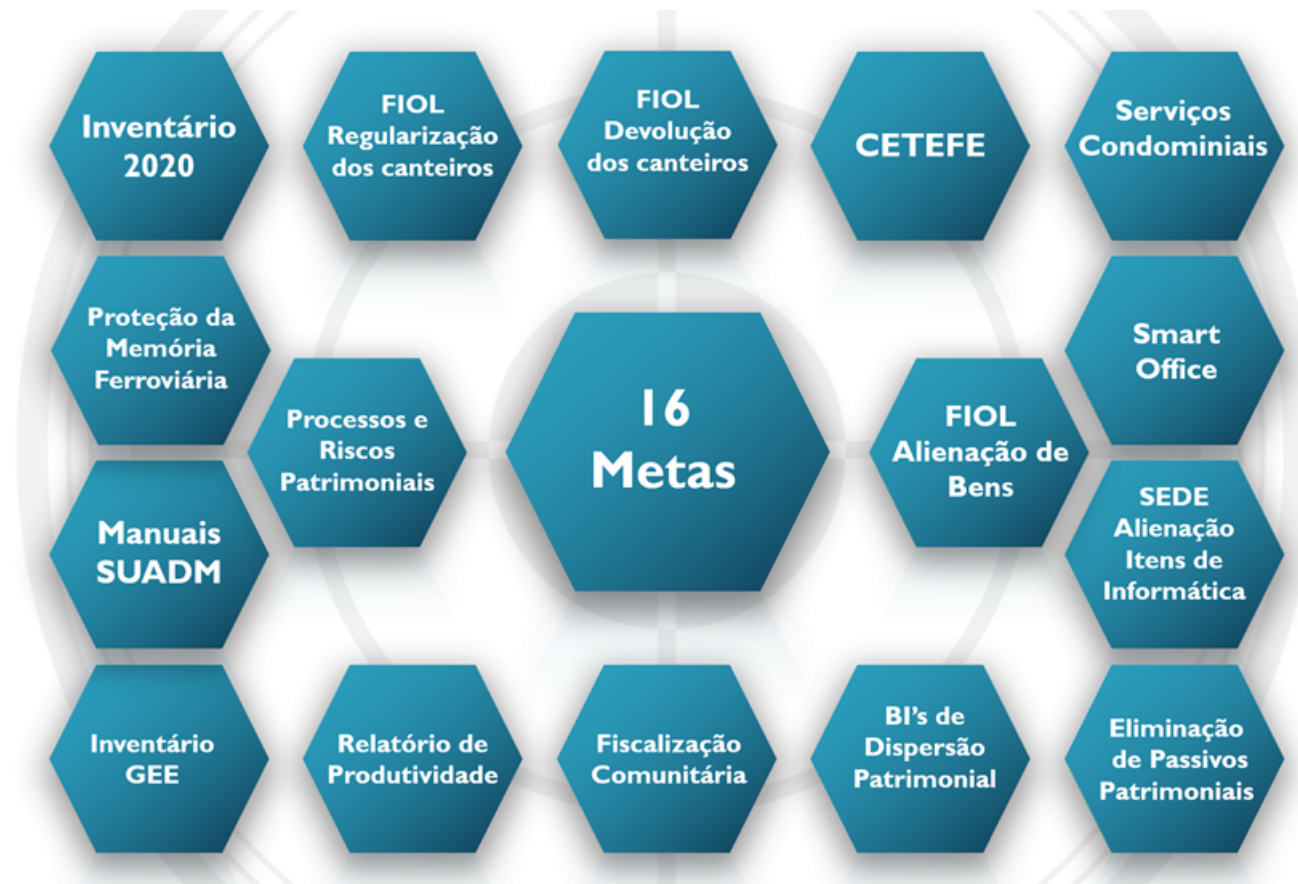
Inventário 2020

FIOL Regularização dos canteiros

FIOL Devolução dos canteiros

CETEFE

Serviços Condominiais

Proteção da Memória Ferroviária

Processos e Riscos Patrimoniais

16 Metas

FIOL Alienação de Bens

Smart Office

Manuais SUADM

SEDE Alienação Itens de Informática

Inventário GEE

Relatório de Produtividade

Fiscalização Comunitária

BI's de Dispersão Patrimonial

Eliminação de Passivos Patrimoniais